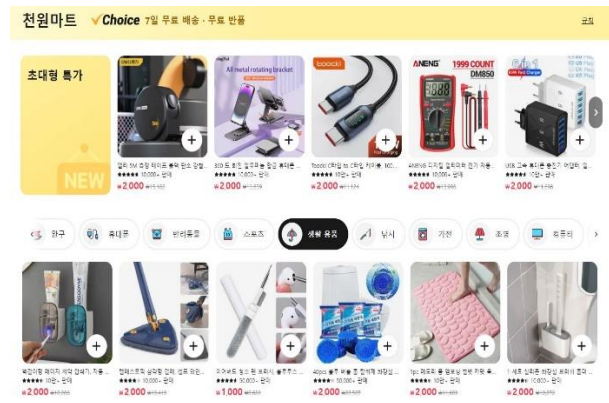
천원마트 Choice 7일 무료 배송 · 무료 반품

초대형 특가

NEW

All metal rotating bracket

toocki

ANENG 1999 COUNT DM850

₩2,000

₩2,000

₩2,000

₩2,000

₩2,000

가구

휴대폰

스포츠

생활 용품

낚시

가전

조명

₩2,000

₩2,000

₩1,000

₩2,000

₩2,000

₩2,000